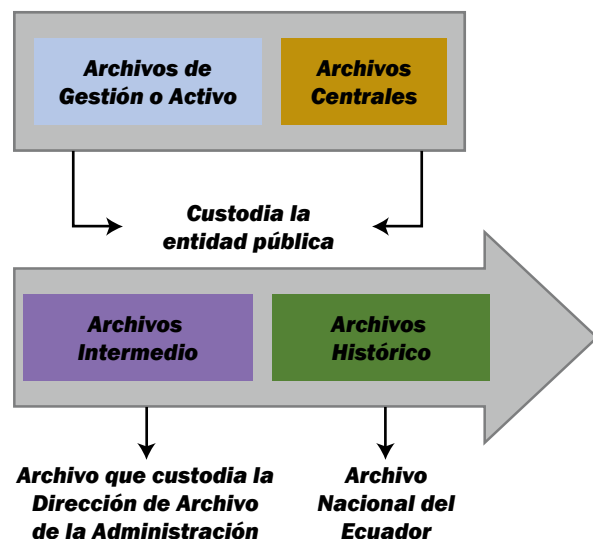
Archivos de Gestión o Activo

Archivos Centrales

Custodia la entidad pública

Archivos Intermedio

Archivos Histórico

Archivo que custodia la Dirección de Archivo de la Administración

Archivo Nacional del Ecuador